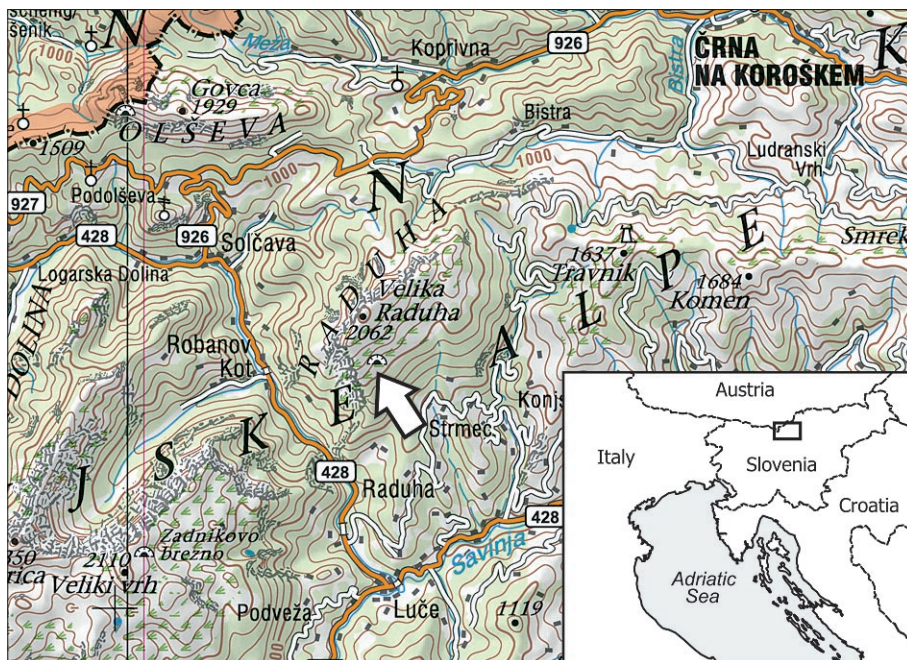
Schenig
šenik
N
Meža
Koprivna
926
ČRNA NA KOROŠKEM
K
Bistra
Govca
1929
OLŠEVA
Bistra
1000
1509
Ludranski Vrh
927
Podolševa
N
1000
428
926
Solčava
Smrek
1637
Travnik
E
Logarska Dolina
DOLINA
RADUHA
Velika Raduha
2062
P
1684
Komen
L
Robanov Kot
A
E
Konjs
K
Strmec
428
J
S
Raduha
428
Zadnikovo brezno
2110
350
rica
Veliki vrh
Savinja
Podveža
Luče
1119
Austria
Italy
Slovenia
Croatia
Adriatic Sea